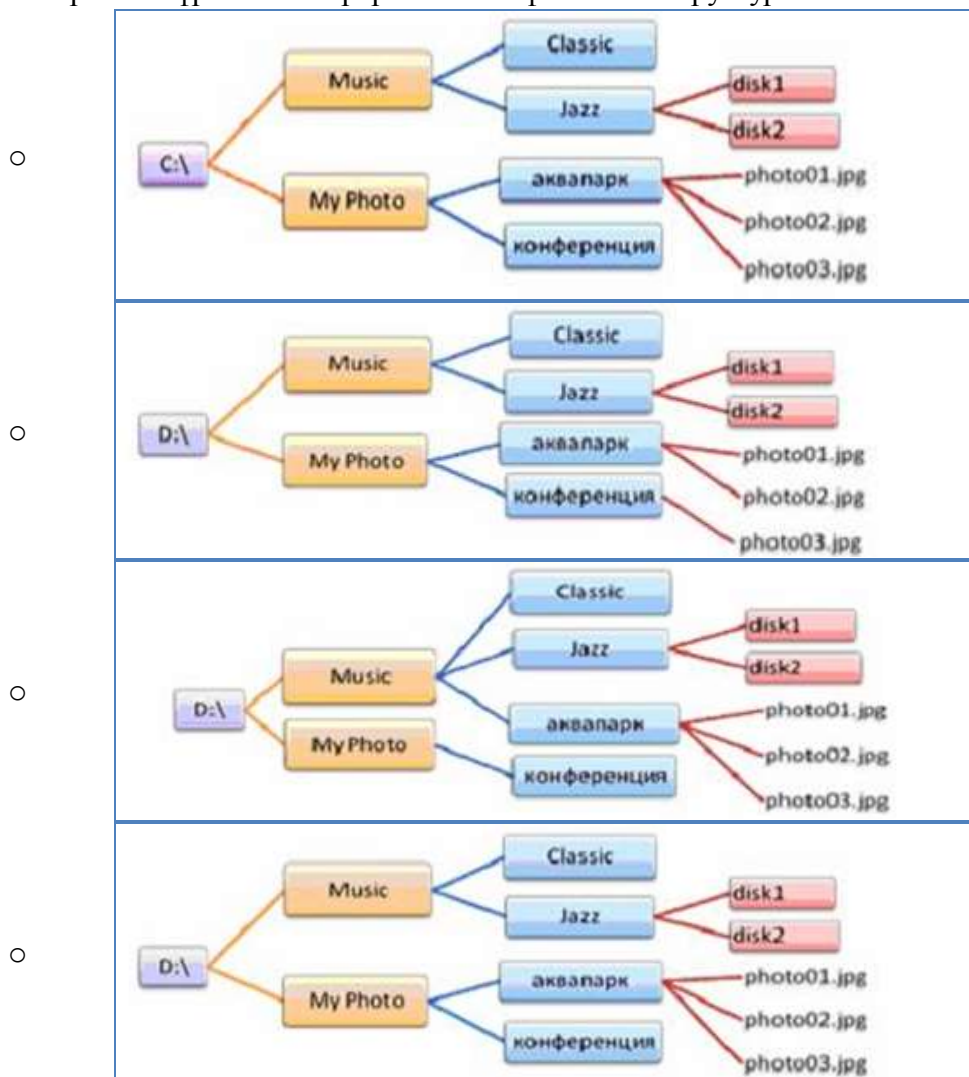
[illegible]

○

C:\
Music
My Photo
Classic
Jazz
disk1
disk2
аквапарк
конференция
photo01.jpg
photo02.jpg
photo03.jpg

○

D:\
Music
My Photo
Classic
Jazz
disk1
disk2
аквапарк
конференция
photo01.jpg
photo02.jpg
photo03.jpg

○

D:\
Music
My Photo
Classic
Jazz
disk1
disk2
аквапарк
конференция
photo01.jpg
photo02.jpg
photo03.jpg

○

D:\
Music
My Photo
Classic
Jazz
disk1
disk2
аквапарк
конференция
photo01.jpg
photo02.jpg
photo03.jpg